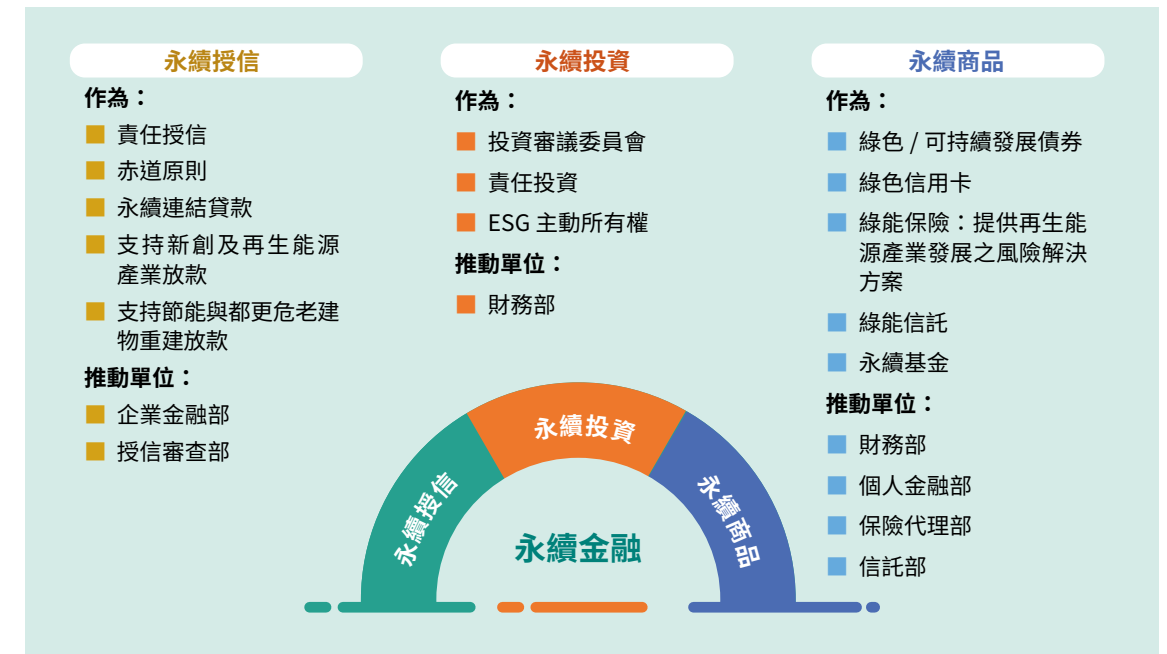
永續授信

作為：

責任授信

赤道原則

永續連結貸款

支持新創及再生能源產業放款

支持節能與都更危老建物重建放款

推動單位：

企業金融部

授信審查部

永續投資

作為：

投資審議委員會

責任投資

ESG 主動所有權

推動單位：

財務部

永續商品

作為：

綠色 / 可持續發展債券

綠色信用卡

綠能保險：提供再生能源產業發展之風險解決方案

綠能信託

永續基金

推動單位：

財務部

個人金融部

保險代理部

信託部

永續授信

永續投資

永續商品

永續金融